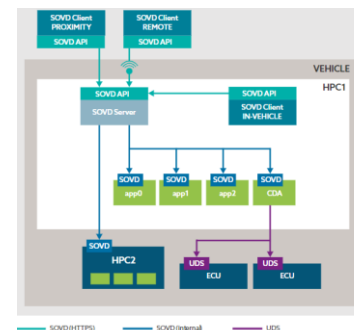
SOVD Client PROXIMITY
SOVD API

SOVD Client REMOTE
SOVD API

VEHICLE

HPC1

SOVD API
SOVD Server

SOVD API
SOVD Client IN-VEHICLE

SOVD
app0

SOVD
app1

SOVD
app2

SOVD
CDA

SOVD
HPC2

UDS
ECU

UDS
ECU

SOVD (HTTPS)
SOVD (internal)
UDS